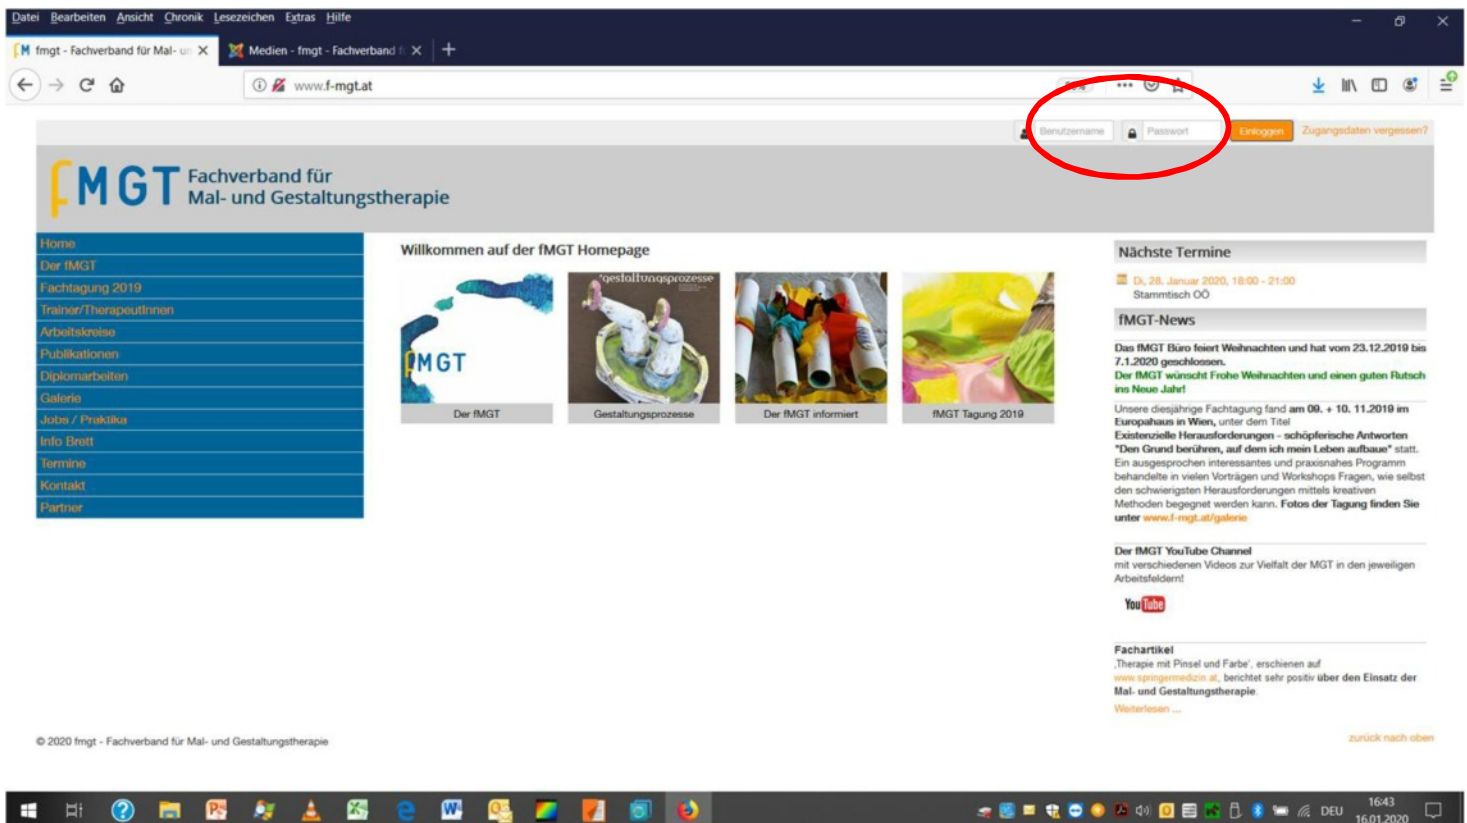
Datei Bearbeiten Ansicht Chronik Lesezeichen Extras Hilfe

fmgt - Fachverband für Mal- u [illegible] ✕ Medien - fmgt - Fachverband f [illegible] ✕ +

www.f-mgt.at

Benutzername Passwort Einloggen Zugangsdaten vergessen?

fMGT Fachverband für Mal- und Gestaltungstherapie

Home
Der fMGT
Fachtagung 2019
Trainer/TherapeutInnen
Arbeitskreise
Publikationen
Diplomarbeiten
Galerie
Jobs / Praktika
Info Brett
Termine
Kontakt
Partner

Willkommen auf der fMGT Homepage

fMGT
Der fMGT

gestaltungsprozesse
Gestaltungsprozesse

Der fMGT informiert

fMGT Tagung 2019

Nächste Termine

Di, 28. Januar 2020, 18:00 - 21:00
Stammtisch OÖ

fMGT-News

Das fMGT Büro feiert Weihnachten und hat vom 23.12.2019 bis 7.1.2020 geschlossen.
Der fMGT wünscht Frohe Weihnachten und einen guten Rutsch ins Neue Jahr!

Unsere diesjährige Fachtagung fand am 09. + 10. 11.2019 im Europahaus in Wien, unter dem Titel
Existenzielle Herausforderungen - schöpferische Antworten "Den Grund berühren, auf dem ich mein Leben aufbaue" statt. Ein ausgesprochen interessantes und praxisnahes Programm behandelte in vielen Vorträgen und Workshops Fragen, wie selbst den schwierigsten Herausforderungen mittels kreativen Methoden begegnet werden kann. Fotos der Tagung finden Sie unter www.f-mgt.at/galerie

Der fMGT YouTube Channel
mit verschiedenen Videos zur Vielfalt der MGT in den jeweiligen Arbeitsfeldern!

YouTube

Fachartikel
‚Therapie mit Pinsel und Farbe', erschienen auf www.springermedizin.at, berichtet sehr positiv über den Einsatz der Mal- und Gestaltungstherapie.
Weiterlesen ...

© 2020 fmgt - Fachverband für Mal- und Gestaltungstherapie

zurück nach oben

DEU 16:43 16.01.2020